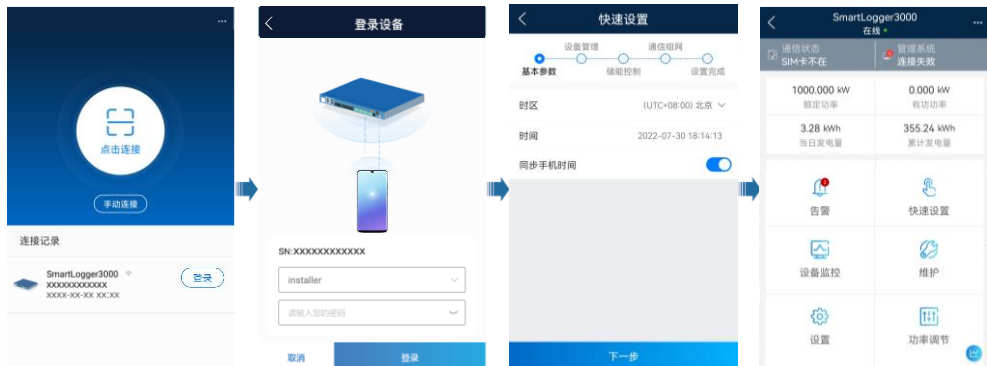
...

点击连接

手动连接

连接记录

SmartLogger3000
XXXXXXXXXXXX
XXXX-XX-XX XX:XX

登录

登录设备

SN: XXXXXXXXXXXXX

installer

请输入您的密码

取消

登录

快速设置

设备管理

通信组网

基本参数

储能控制

设置完成

时区

(UTC+08:00) 北京

时间

2022-07-30 18:14:13

同步手机时间

下一步

SmartLogger3000
在线

...

通信状态
SIM卡不在

管理系统
连接失败

1000.000 kW
额定功率

0.000 kW
有功功率

3.28 kWh
当日发电量

355.24 kWh
累计发电量

告警

快速设置

设备监控

维护

设置

功率调节